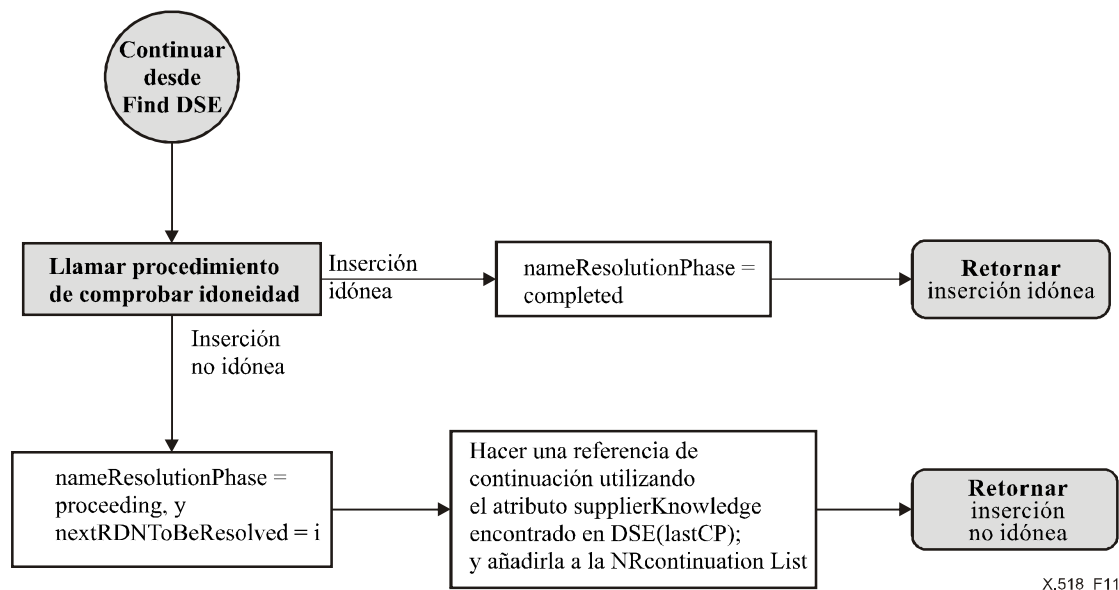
Continuar desde Find DSE

Llamar procedimiento de comprobar idoneidad

Inserción idónea

nameResolutionPhase = completed

Retornar inserción idónea

Inserción no idónea

nameResolutionPhase = proceeding, y nextRDNToBeResolved = i

Hacer una referencia de continuación utilizando el atributo supplierKnowledge encontrado en DSE(lastCP); y añadirla a la NRcontinuation List

Retornar inserción no idónea

X.518 F11